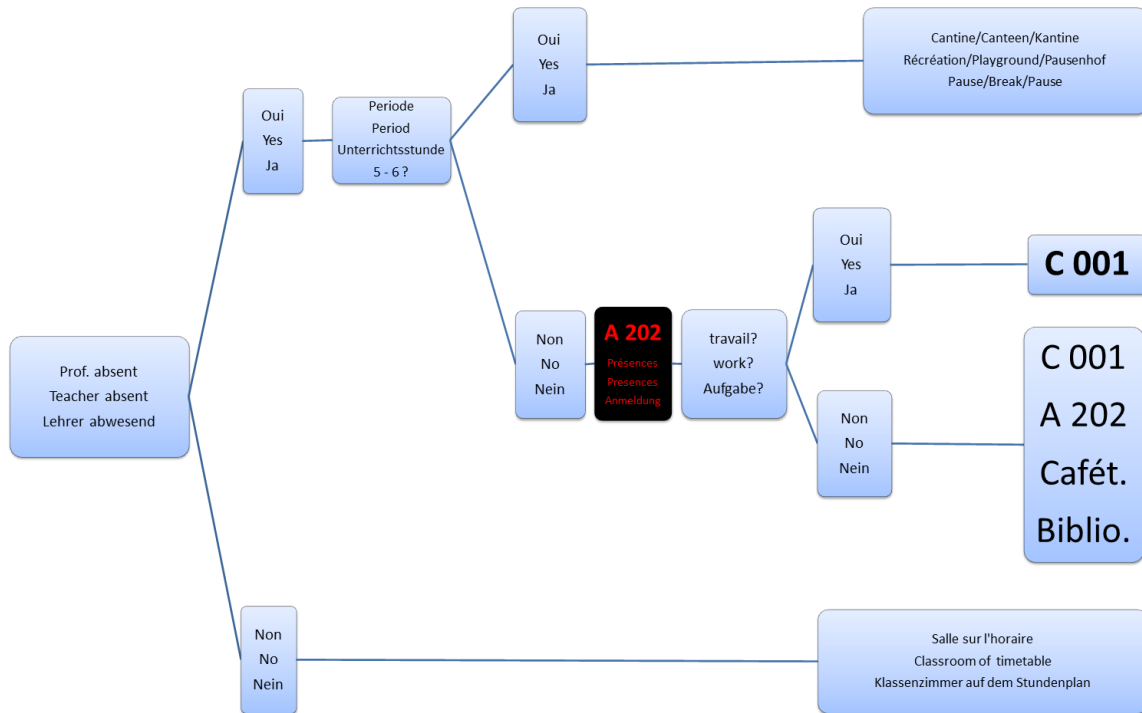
Prof. absent
Teacher absent
Lehrer abwesend

Oui
Yes
Ja

Periode
Period
Unterrichtsstunde
5 - 6 ?

Oui
Yes
Ja

Cantine/Canteen/Kantine
Récréation/Playground/Pausenhof
Pause/Break/Pause

Non
No
Nein

A 202
Présences
Presences
Anmeldung

travail?
work?
Aufgabe?

Oui
Yes
Ja

C 001

Non
No
Nein

C 001
A 202
Cafét.
Biblio.

Non
No
Nein

Salle sur l'horaire
Classroom of timetable
Klassenzimmer auf dem Stundenplan